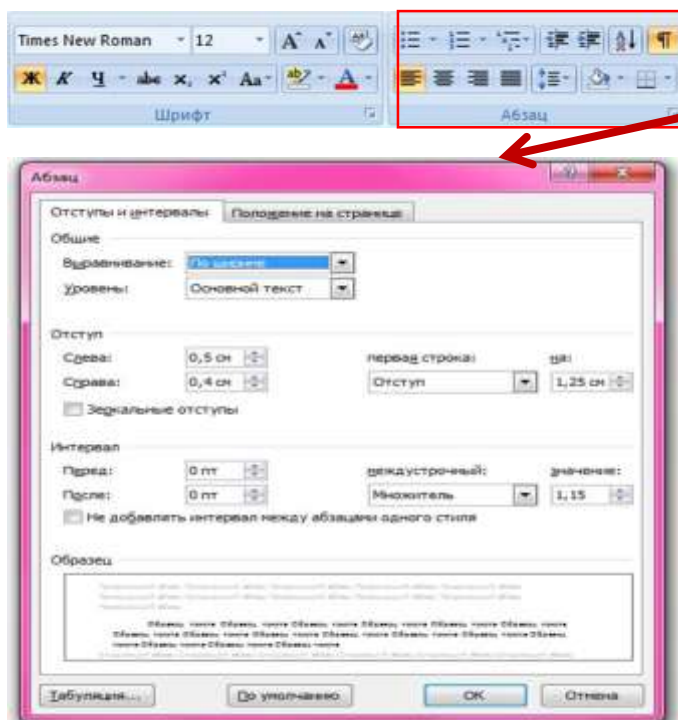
Times New Roman 12

Ж К Ч abe $x_2$ $x^2$ Aa

Шрифт

Абзац

Абзац

Отступы и интервалы

Положение на странице

Общие

Выравнивание: По ширине

Уровень: Основной текст

Отступ

Слева: 0,5 см

Справа: 0,4 см

первая строка: на:

Отступ 1,25 см

Зеркальные отступы

Интервал

Перед: 0 пт

После: 0 пт

междустрочный: значение:

Множитель 1,15

Не добавлять интервал между абзацами одного стиля

Образец

Табуляция... По умолчанию ОК Отмена